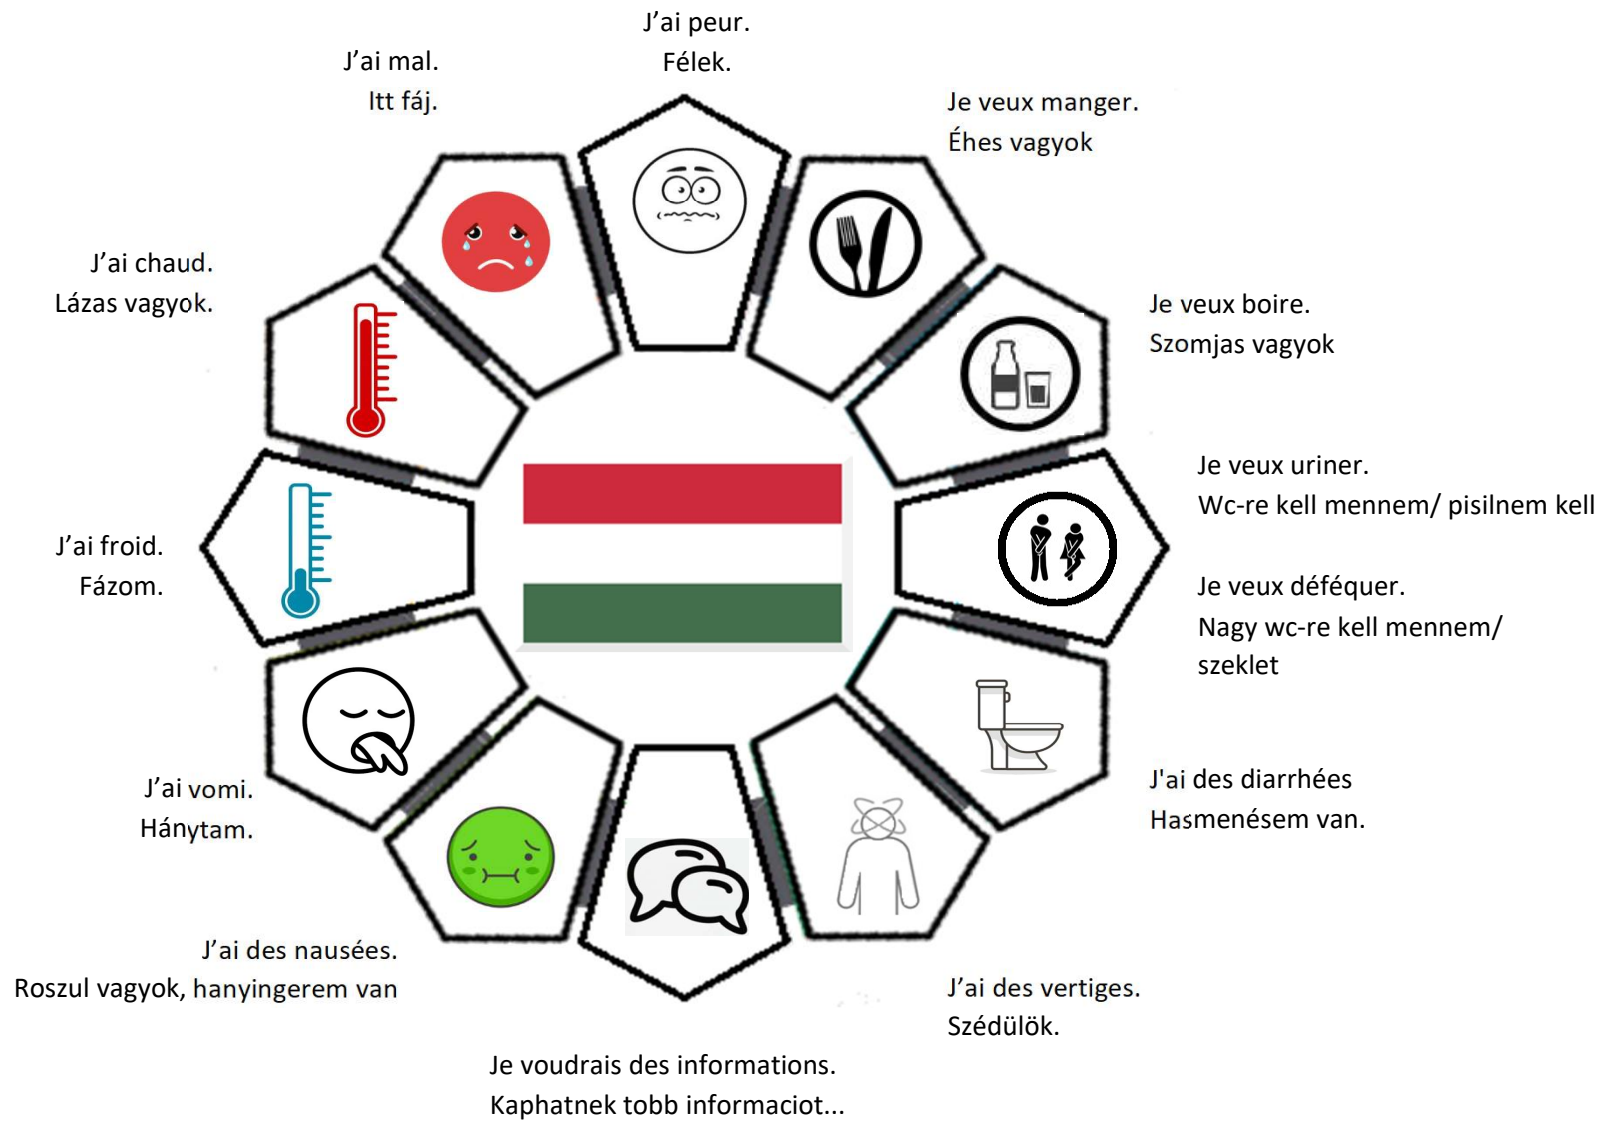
J'ai peur.
Félek.

J'ai mal.
Itt fáj.

Je veux manger.
Éhes vagyok

J'ai chaud.
Lázas vagyok.

Je veux boire.
Szomjas vagyok

Je veux uriner.
Wc-re kell mennem/ pisilnem kell

J'ai froid.
Fázom.

Je veux déféquer.
Nagy wc-re kell mennem/ szeklet

J'ai des diarrhées
Hasmenésem van.

J'ai vomi.
Hánytam.

J'ai des nausées.
Roszul vagyok, hanyingerem van

J'ai des vertiges.
Szédülök.

Je voudrais des informations.
Kaphatnek tobb informaciot...